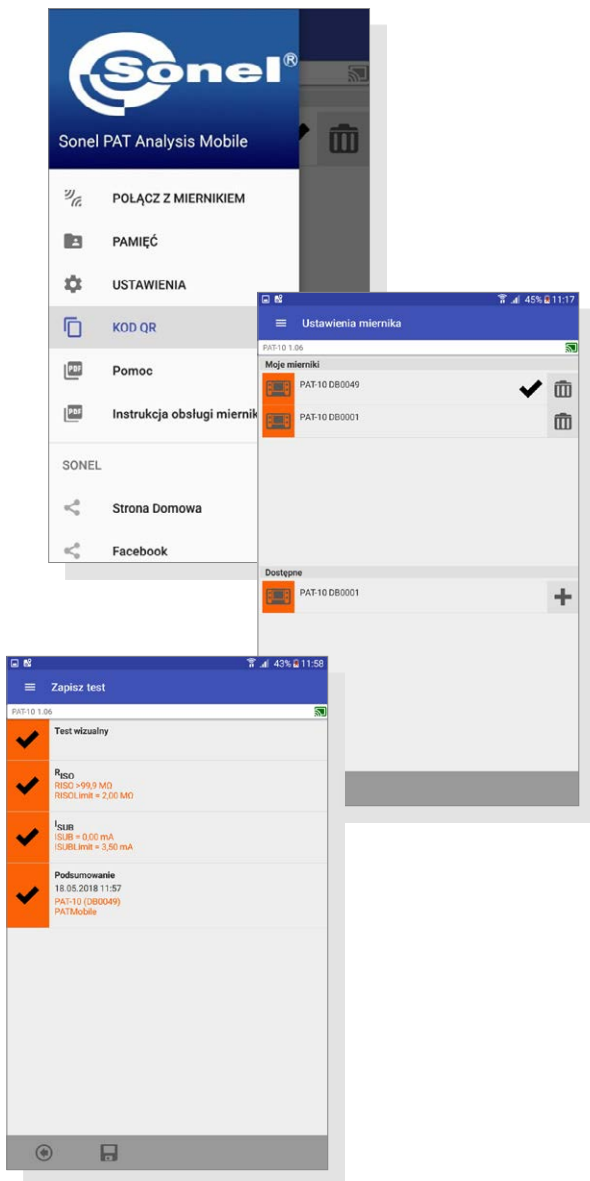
Sonel®

Sonel PAT Analysis Mobile

POŁĄCZ Z MIERNIKIEM

PAMIĘĆ

USTAWIENIA

KOD QR

Pomoc

Instrukcja obsługi mierník

SONEL

Strona Domowa

Facebook

45% 11:17

Ustawienia miernika

PAT-10 1.06

Moje mierniki

PAT-10 DB0049

PAT-10 DB0001

Dostępne

PAT-10 DB0001

43% 11:58

Zapisz test

PAT-10 1.06

Test wizualny

$R_{ISO}$
RISO >99,9 MΩ
RISOLimit = 2,00 MΩ

$I_{SUB}$
ISUB = 0,00 mA
ISUBLimit = 3,50 mA

Podsumowanie
18.05.2018 11:57
PAT-10 (DB0049)
PATMobile